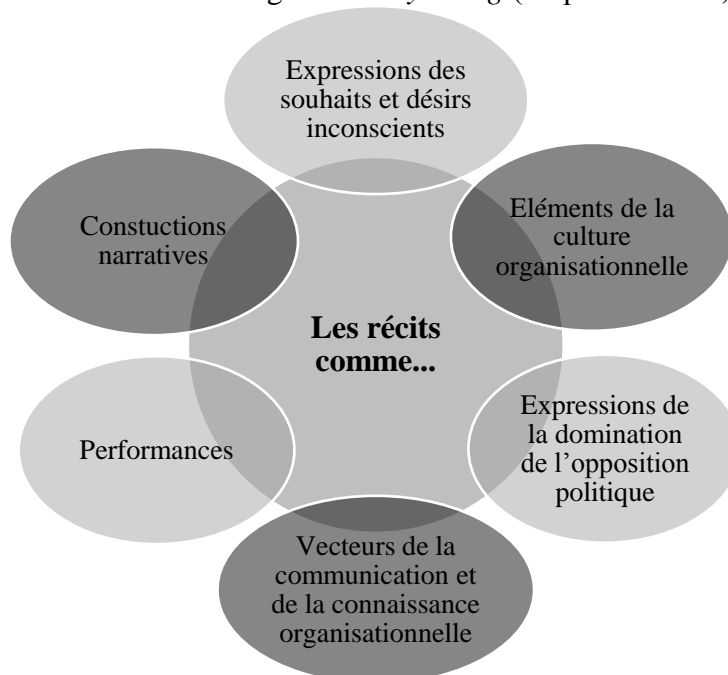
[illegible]

Expressions des souhaits et désirs inconscients

Eléments de la culture organisationnelle

Expressions de la domination de l'opposition politique

Vecteurs de la communication et de la connaissance organisationnelle

Performances

Constuctions narratives

**Les récits comme...**